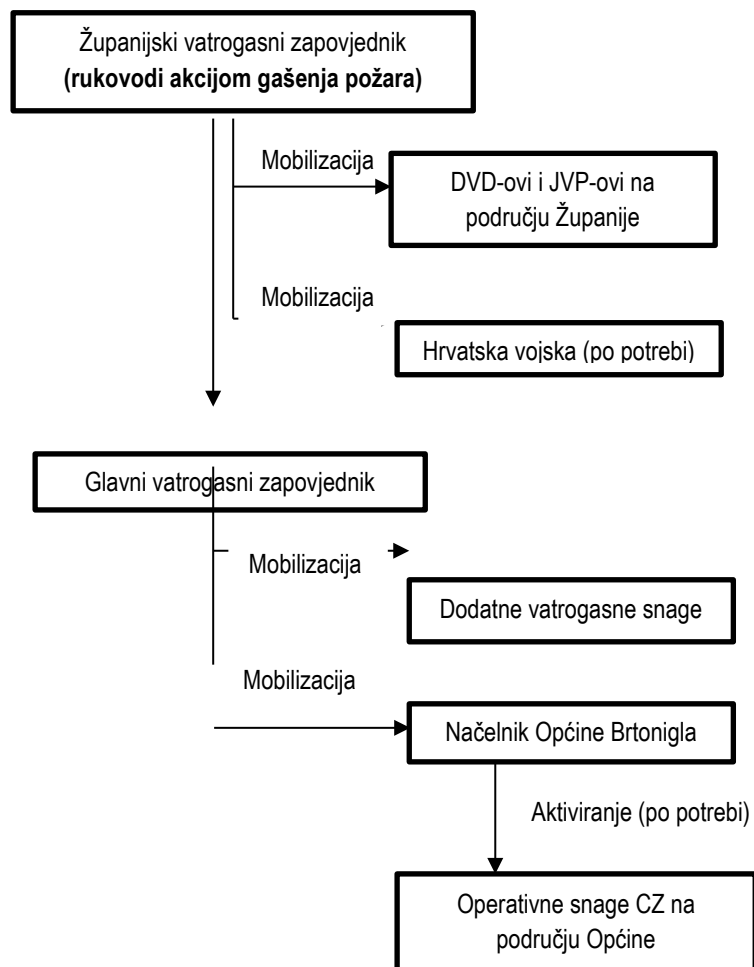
Županijski vatrogasni zapovjednik
**(rukovodi akcijom gašenja požara)**

Mobilizacija

DVD-ovi i JVP-ovi na području Županije

Mobilizacija

Hrvatska vojska (po potrebi)

Glavni vatrogasni zapovjednik

Mobilizacija

Dodatne vatrogasne snage

Mobilizacija

Načelnik Općine Brtonigla

Aktiviranje (po potrebi)

Operativne snage CZ na području Općine